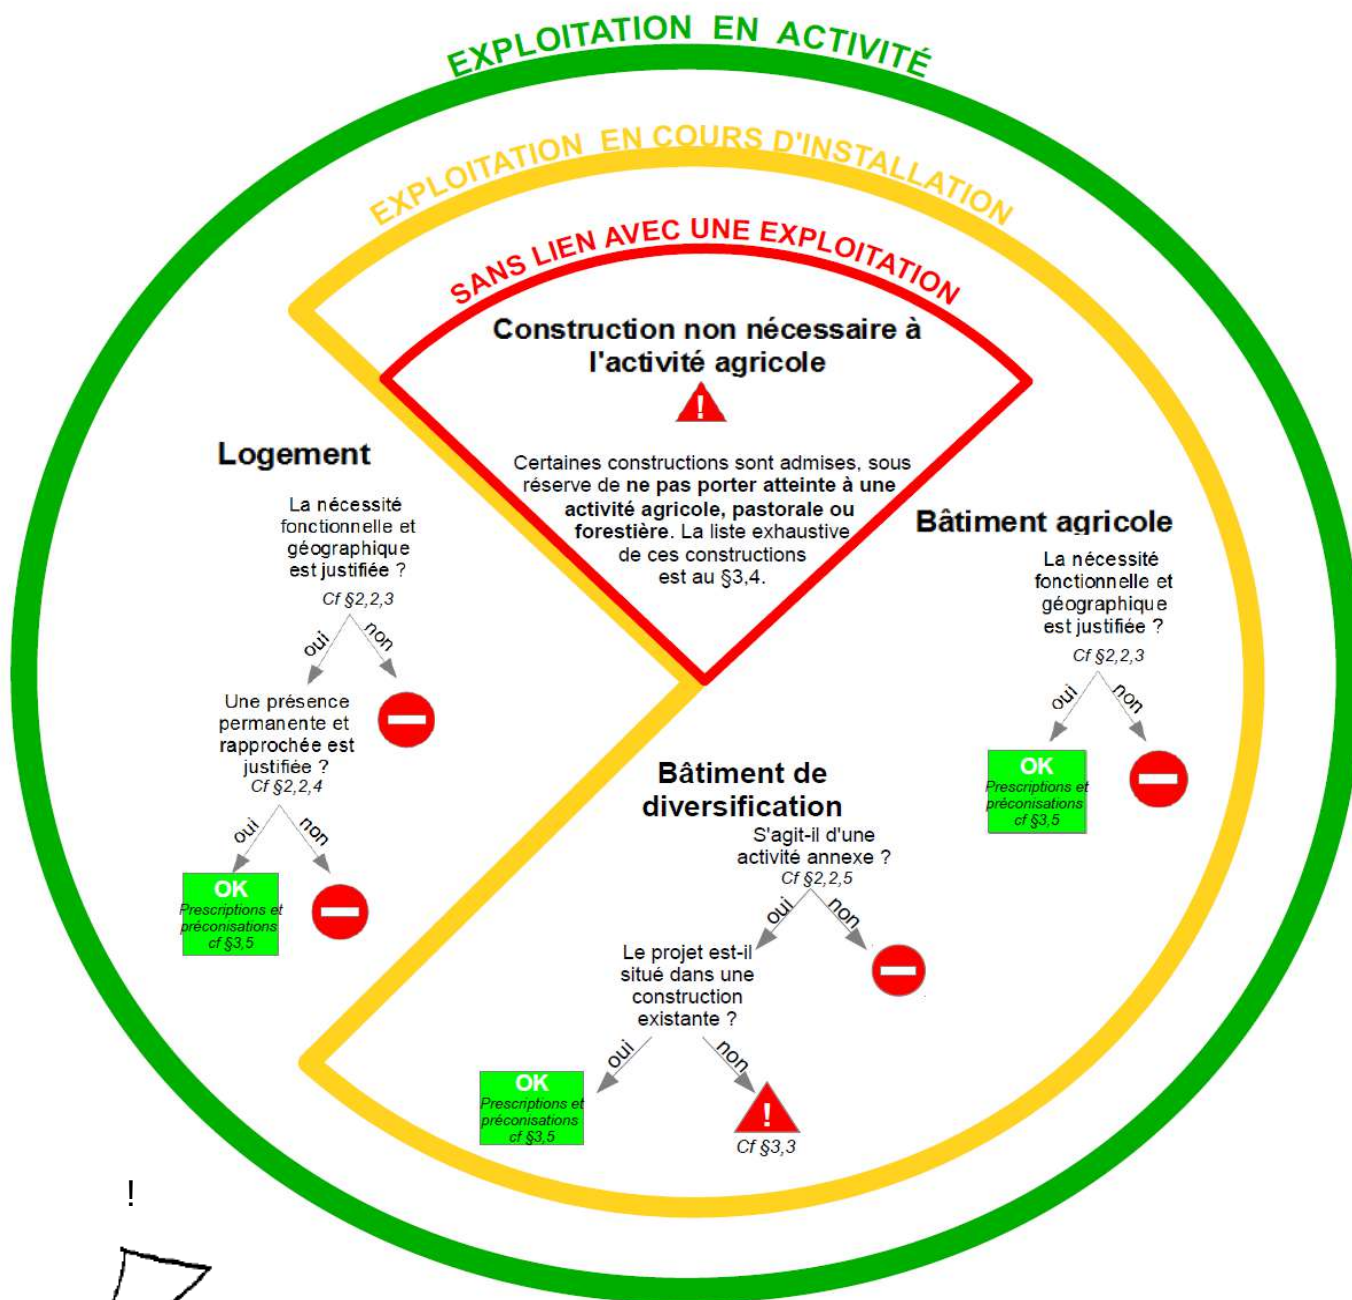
EXPLOITATION EN ACTIVITÉ

EXPLOITATION EN COURS D'INSTALLATION

SANS LIEN AVEC UNE EXPLOITATION

Construction non nécessaire à l'activité agricole

!

Certaines constructions sont admises, sous réserve de ne pas porter atteinte à une activité agricole, pastorale ou forestière. La liste exhaustive de ces constructions est au §3,4.

Logement

La nécessité fonctionnelle et géographique est justifiée ?
Cf §2,2,3

oui non

Une présence permanente et rapprochée est justifiée ?
Cf §2,2,4

oui non

OK
Prescriptions et préconisations cf §3,5

Bâtiment agricole

La nécessité fonctionnelle et géographique est justifiée ?
Cf §2,2,3

oui non

OK
Prescriptions et préconisations cf §3,5

Bâtiment de diversification

S'agit-il d'une activité annexe ?
Cf §2,2,5

oui non

Le projet est-il situé dans une construction existante ?

oui non

OK
Prescriptions et préconisations cf §3,5

!
Cf §3,3

!